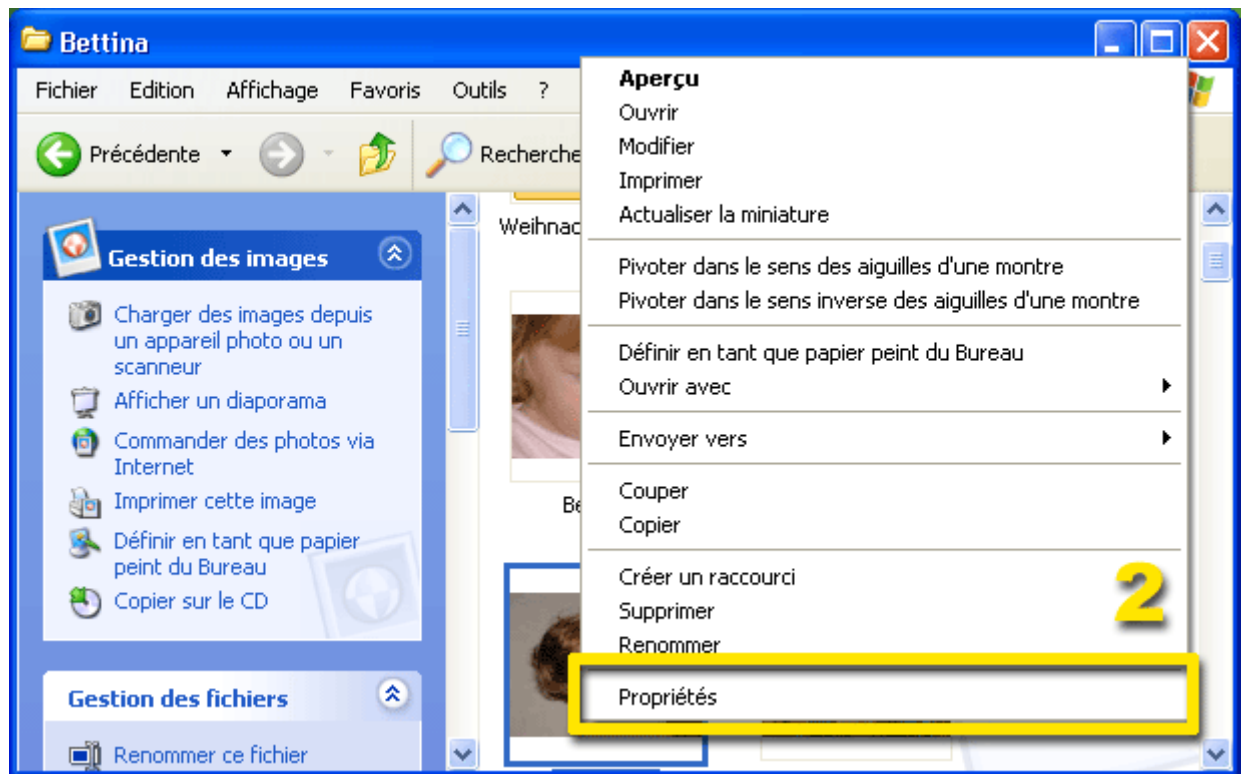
Bettina

Fichier Edition Affichage Favoris Outils ?

Précédente

Recherche

Gestion des images

Charger des images depuis un appareil photo ou un scanneur

Afficher un diaporama

Commander des photos via Internet

Imprimer cette image

Définir en tant que papier peint du Bureau

Copier sur le CD

Gestion des fichiers

Renommer ce fichier

Weihnac

Be

Aperçu
Ouvrir
Modifier
Imprimer
Actualiser la miniature

Pivoter dans le sens des aiguilles d'une montre
Pivoter dans le sens inverse des aiguilles d'une montre

Définir en tant que papier peint du Bureau
Ouvrir avec

Envoyer vers

Couper
Copier

Créer un raccourci
Supprimer
Renommer

Propriétés

2